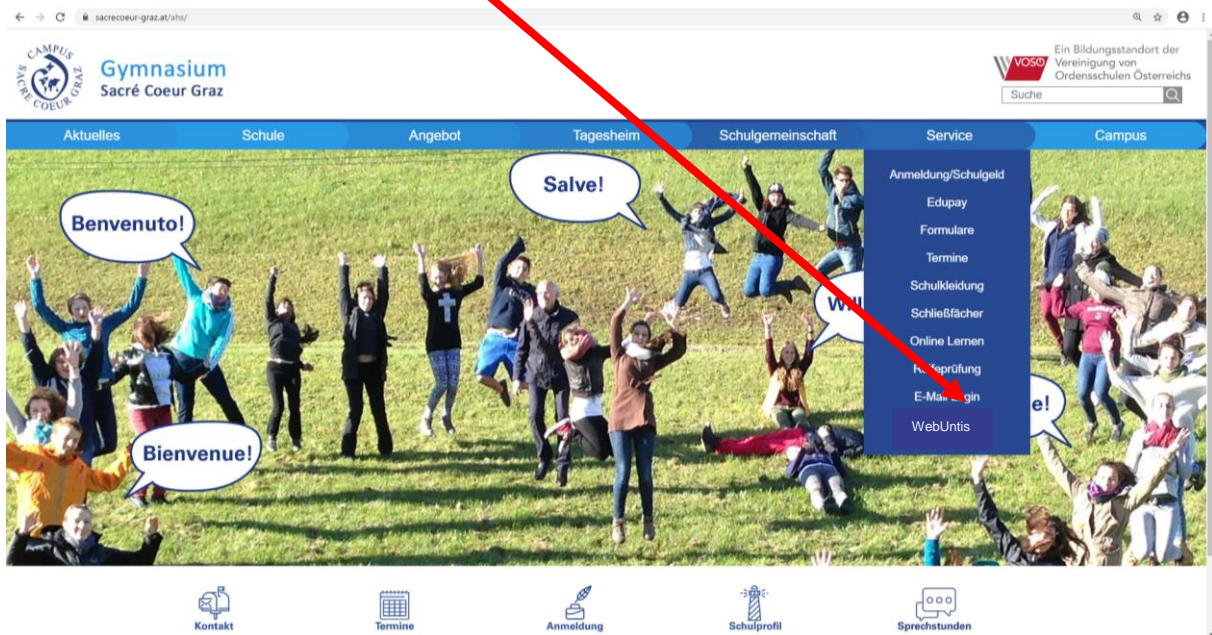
sacrecoeur-graz.at/ahs/

CAMPUS SACRE COEUR GRAZ

Gymnasium
Sacré Coeur Graz

VOSÖ Ein Bildungsstandort der Vereinigung von Ordensschulen Österreichs

Suche

Aktuelles Schule Angebot Tagesheim Schulgemeinschaft Service Campus

Anmeldung/Schulgeld
Edupay
Formulare
Termine
Schulkleidung
Schließfächer
Online Lernen
R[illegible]eprüfung
E-Mail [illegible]gin
WebUntis

Salve!

Benvenuto!

Wil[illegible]

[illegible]e!

Bienvenue!

Kontakt Termine Anmeldung Schulprofil Sprechstunden